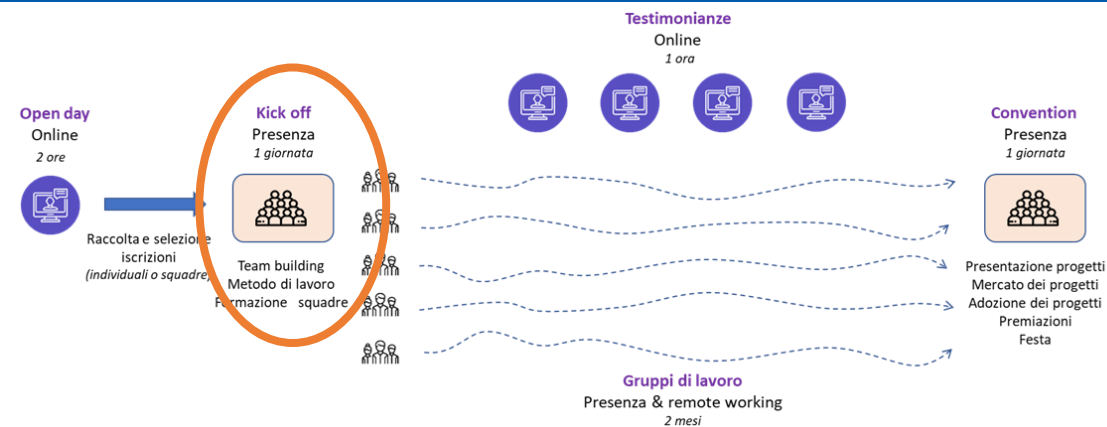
Testimonianze
Online
1 ora

Open day
Online
2 ore

Kick off
Presenza
1 giornata

Convention
Presenza
1 giornata

Raccolta e selezione iscrizioni
(individuali o squadre)

Team building
Metodo di lavoro
Formazione squadre

Presentazione progetti
Mercato dei progetti
Adozione dei progetti
Premiazioni
Festa

Gruppi di lavoro
Presenza & remote working
2 mesi